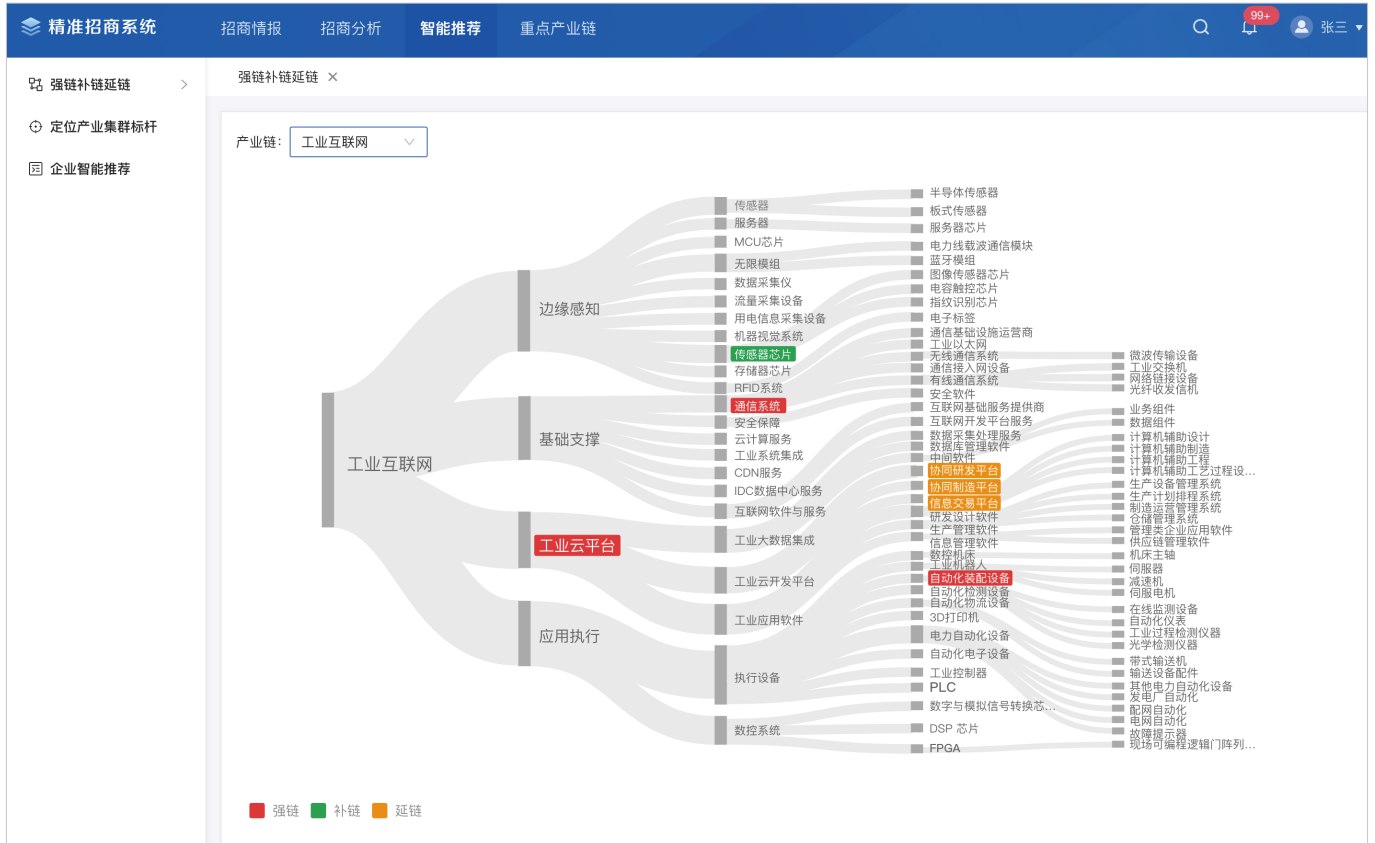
精准招商系统　招商情报　招商分析　智能推荐　重点产业链　99+　张三

强链补链延链
定位产业集群标杆
企业智能推荐

强链补链延链 ✕

产业链: 工业互联网

工业互联网

边缘感知
基础支撑
工业云平台
应用执行

传感器
服务器
MCU芯片
无限模组
数据采集仪
流量采集设备
用电信息采集设备
机器视觉系统
传感器芯片
存储器芯片
RFID系统
通信系统
安全保障
云计算服务
工业系统集成
CDN服务
IDC数据中心服务
互联网软件与服务
工业大数据集成
工业云开发平台
工业应用软件
执行设备
数控系统

半导体传感器
板式传感器
服务器芯片
电力线载波通信模块
蓝牙模组
图像传感器芯片
电容触控芯片
指纹识别芯片
电子标签
通信基础设施运营商
工业以太网
无线通信系统
通信接入网设备
有线通信系统
安全软件
互联网基础服务提供商
互联网开发平台服务
数据采集处理服务
数据库管理软件
中间软件
协同研发平台
协同制造平台
信息交易平台
研发设计软件
生产管理软件
信息管理软件
数控机床
工业机器人
自动化装配设备
自动化检测设备
自动化物流设备
3D打印机
电力自动化设备
自动化电子设备
工业控制器
PLC
数字与模拟信号转换芯...
DSP 芯片
FPGA

微波传输设备
工业交换机
网络链接设备
光纤收发信机
业务组件
数据组件
计算机辅助设计
计算机辅助制造
计算机辅助工程
计算机辅助工艺过程设...
生产设备管理系统
生产计划排程系统
制造运营管理系统
仓储管理系统
管理类企业应用软件
供应链管理软件
机床主轴
伺服器
减速机
伺服电机
在线监测设备
自动化仪表
工业过程检测仪器
光学检测仪器
带式输送机
输送设备配件
其他电力自动化设备
发电厂自动化
配网自动化
电网自动化
故障提示器
现场可编程逻辑门阵列...

强链　补链　延链